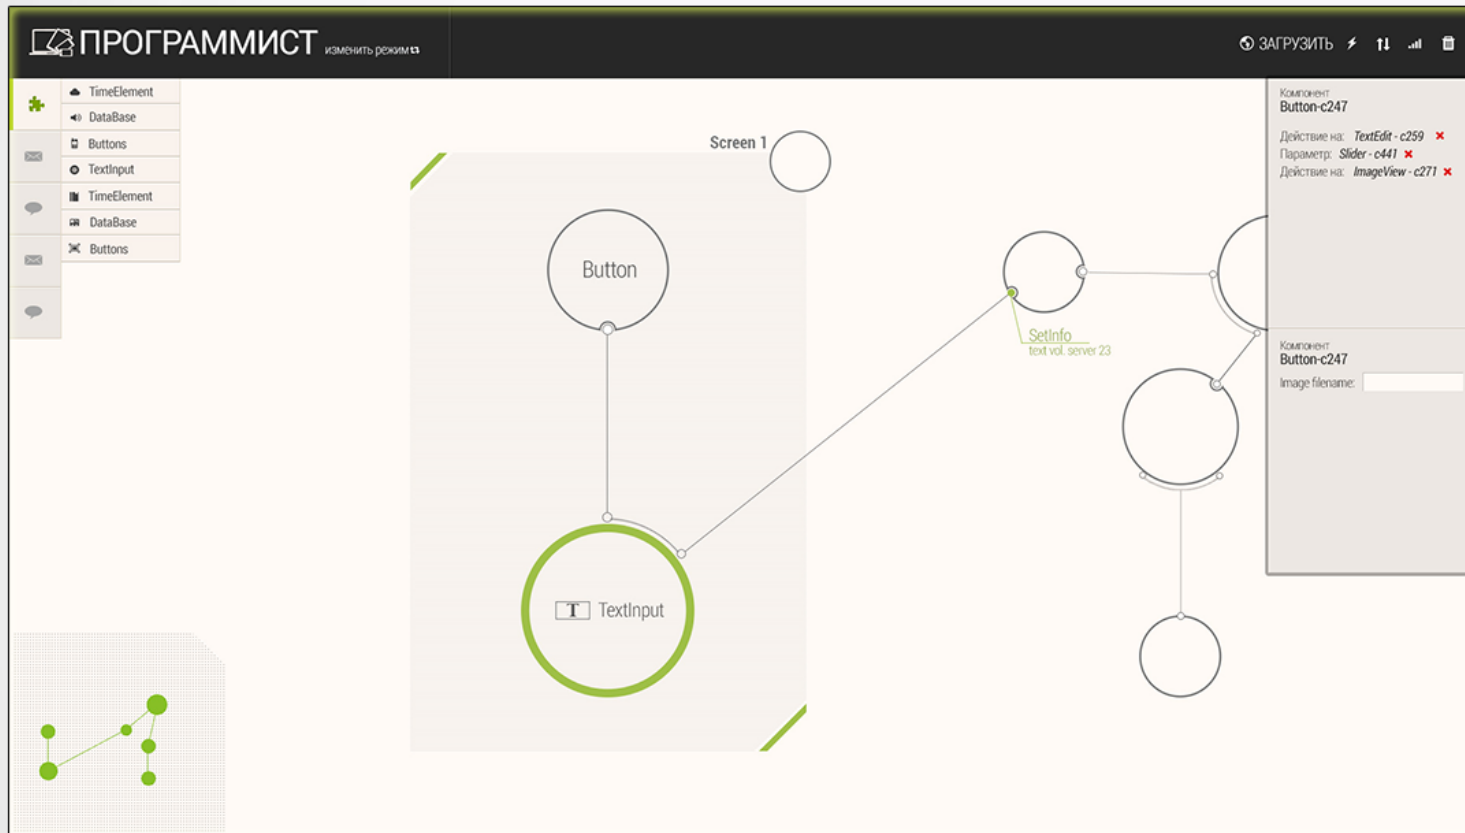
ПРОГРАММИСТ изменить режим

ЗАГРУЗИТЬ

TimeElement
DataBase
Buttons
TextInput
TimeElement
DataBase
Buttons

Screen 1

Button

T TextInput

SetInfo
text vol. server 23

Компонент
Button-c247
Действие на: TextEdit - c259
Параметр: Slider - c441
Действие на: ImageView - c271

Компонент
Button-c247
Image filename: